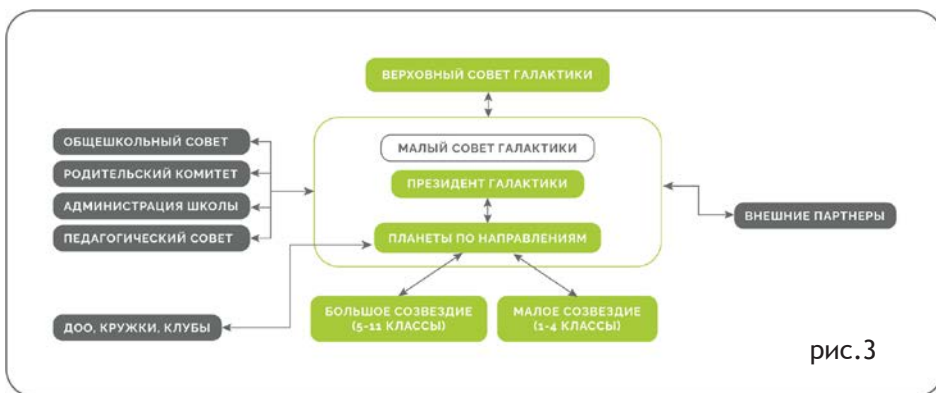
ВЕРХОВНЫЙ СОВЕТ ГАЛАКТИКИ

ОБЩЕШКОЛЬНЫЙ СОВЕТ

РОДИТЕЛЬСКИЙ КОМИТЕТ

АДМИНИСТРАЦИЯ ШКОЛЫ

ПЕДАГОГИЧЕСКИЙ СОВЕТ

МАЛЫЙ СОВЕТ ГАЛАКТИКИ

ПРЕЗИДЕНТ ГАЛАКТИКИ

ПЛАНЕТЫ ПО НАПРАВЛЕНИЯМ

ВНЕШНИЕ ПАРТНЕРЫ

ДОО, КРУЖКИ, КЛУБЫ

БОЛЬШОЕ СОЗВЕЗДИЕ (5-11 КЛАССЫ)

МАЛОЕ СОЗВЕЗДИЕ (1-4 КЛАССЫ)

рис.3